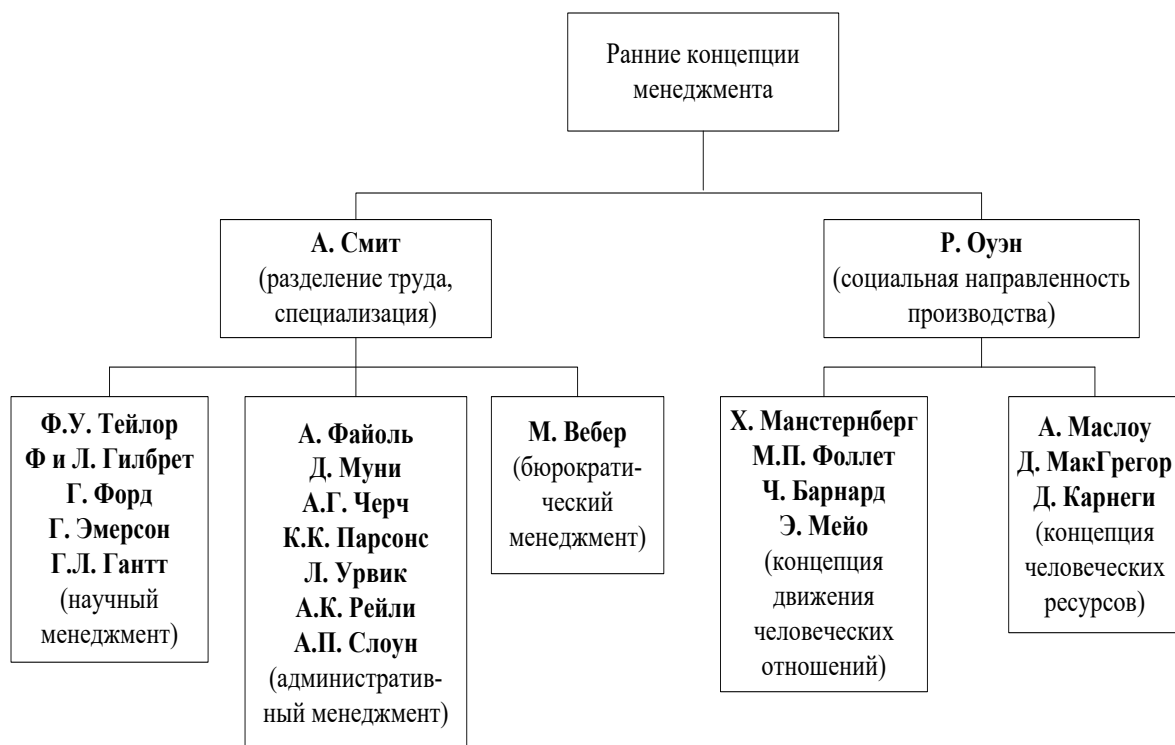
Ранние концепции менеджмента

А. Смит
(разделение труда, специализация)

Р. Оуэн
(социальная направленность производства)

Ф.У. Тейлор
Ф и Л. Гилбрет
Г. Форд
Г. Эмерсон
Г.Л. Гантт
(научный менеджмент)

А. Файоль
Д. Муни
А.Г. Черч
К.К. Парсонс
Л. Урвик
А.К. Рейли
А.П. Слоун
(административный менеджмент)

М. Вебер
(бюрократический менеджмент)

Х. Манстернберг
М.П. Фоллет
Ч. Барнард
Э. Мейо
(концепция движения человеческих отношений)

А. Маслоу
Д. МакГрегор
Д. Карнеги
(концепция человеческих ресурсов)